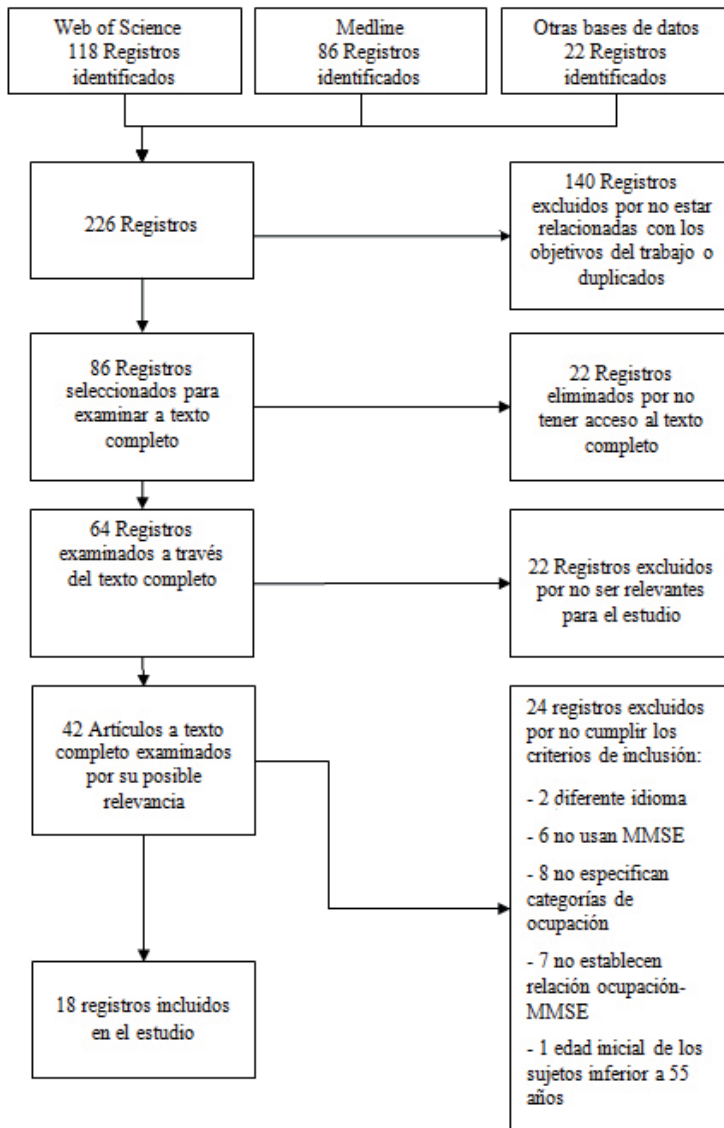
Web of Science
118 Registros identificados

Medline
86 Registros identificados

Otras bases de datos
22 Registros identificados

226 Registros

140 Registros excluidos por no estar relacionadas con los objetivos del trabajo o duplicados

86 Registros seleccionados para examinar a texto completo

22 Registros eliminados por no tener acceso al texto completo

64 Registros examinados a través del texto completo

22 Registros excluidos por no ser relevantes para el estudio

42 Artículos a texto completo examinados por su posible relevancia

24 registros excluidos por no cumplir los criterios de inclusión:

- 2 diferente idioma

- 6 no usan MMSE

- 8 no especifican categorías de ocupación

- 7 no establecen relación ocupación-MMSE

- 1 edad inicial de los sujetos inferior a 55 años

18 registros incluidos en el estudio